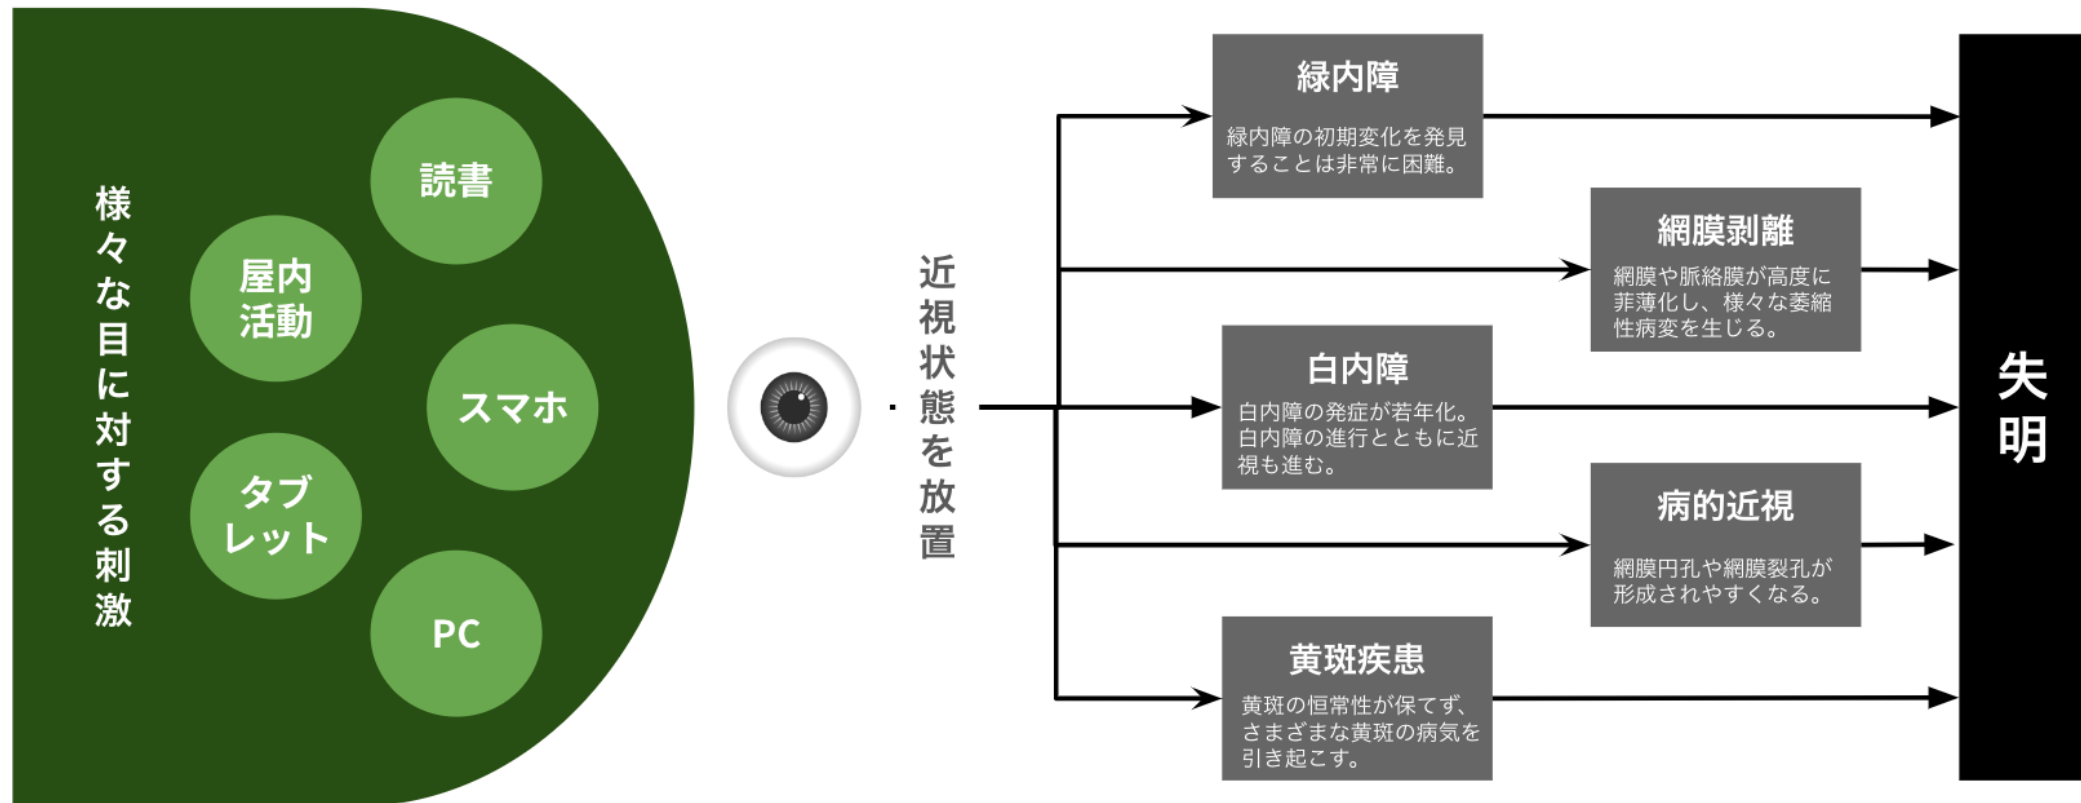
様々な目に対する刺激

読書

屋内活動

スマホ

タブレット

PC

・近視状態を放置

緑内障

緑内障の初期変化を発見することは非常に困難。

網膜剥離

網膜や脈絡膜が高度に菲薄化し、様々な萎縮性病変を生じる。

白内障

白内障の発症が若年化。白内障の進行とともに近視も進む。

病的近視

網膜円孔や網膜裂孔が形成されやすくなる。

黄斑疾患

黄斑の恒常性が保てず、さまざまな黄斑の病気を引き起こす。

失明